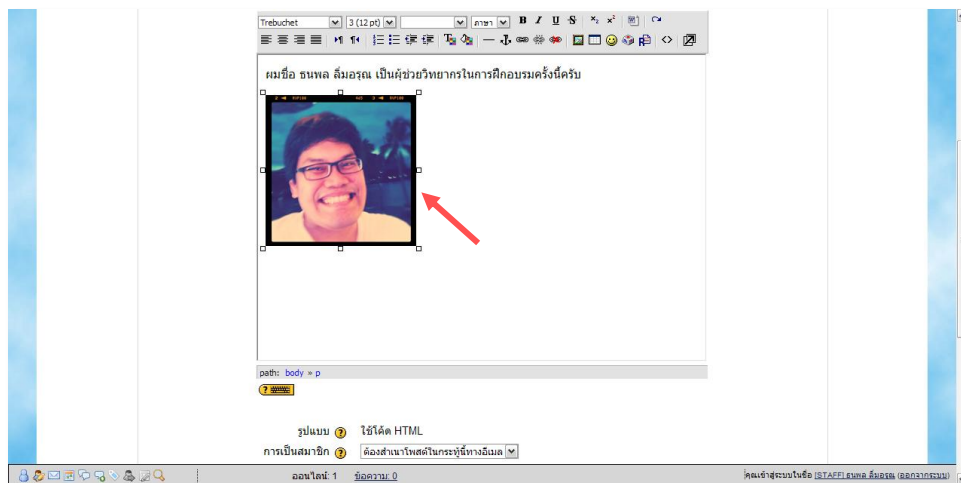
Trebuchet 3 (12 pt) ภาษา B I U S $x_2$ $x^2$

ผมชื่อ ธนพล ลิ่มอรุณ เป็นผู้ช่วยวิทยากรในการฝึกอบรมครั้งนี้ครับ

path: body » p

รูปแบบ ใช้โค้ด HTML

การเป็นสมาชิก ต้องส่งเนาโพสต์ในกระทู้นี้ทางอีเมล

ออนไลน์: 1 ข้อความ: 0

คุณเข้าสู่ระบบในชื่อ [STAFF] ธนพล ลิ่มอรุณ (ออกจากระบบ)